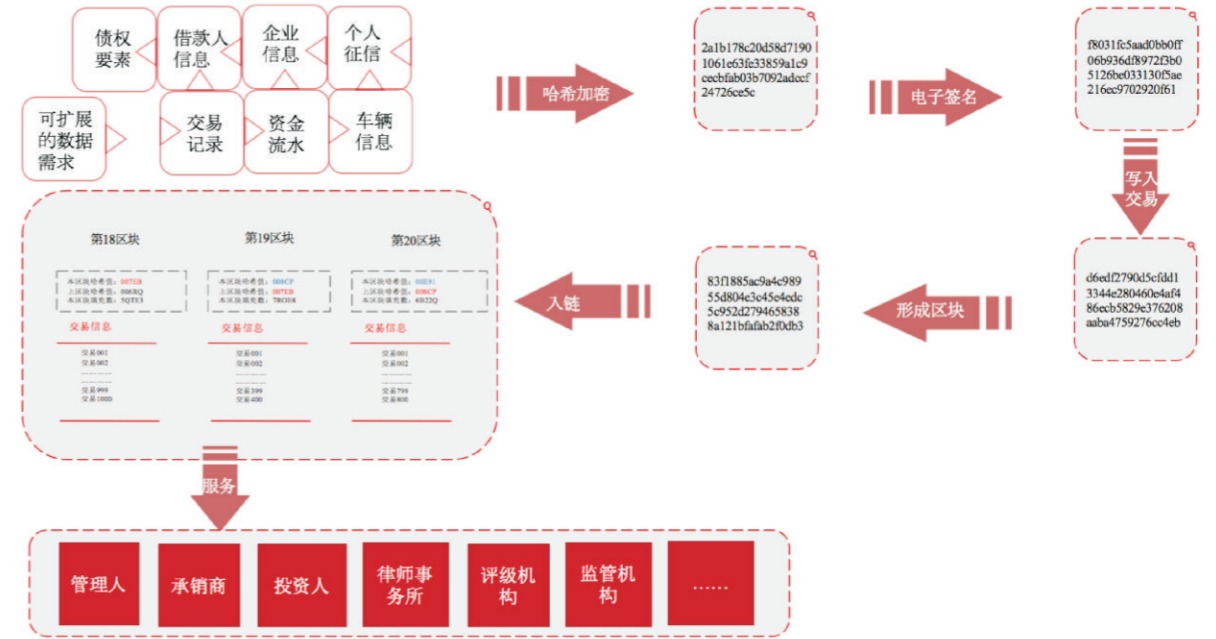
债权要素

借款人信息

企业信息

个人征信

可扩展的数据需求

交易记录

资金流水

车辆信息

哈希加密

2a1b178c20d58d7190 1061e63fe33859a1c9 cecbfab03b7092adccf 24726ce5c

电子签名

f8031fc5aad0bb0ff 06b936df8972f3b0 5126be033130f5ae 216ec9702920f61

写入交易

d6edf2790d5cfdd1 3344e280460e4af4 86ecb5829e376208 aaba4759276cc4eb

形成区块

83f1885ac9a4c989 55d804e3c45e4edc 5c952d279465838 8a121bfafab2f0db3

入链

第18区块

本区块哈希值：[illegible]
上区块哈希值：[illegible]
本区块随机数：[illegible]

交易信息

交易001
交易002
......
交易999
交易1000

第19区块

本区块哈希值：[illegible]
上区块哈希值：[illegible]
本区块随机数：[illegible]

交易信息

交易001
交易002
......
交易399
交易400

第20区块

本区块哈希值：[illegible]
上区块哈希值：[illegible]
本区块随机数：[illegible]

交易信息

交易001
交易002
......
交易799
交易800

服务

管理人

承销商

投资人

律师事务所

评级机构

监管机构

......